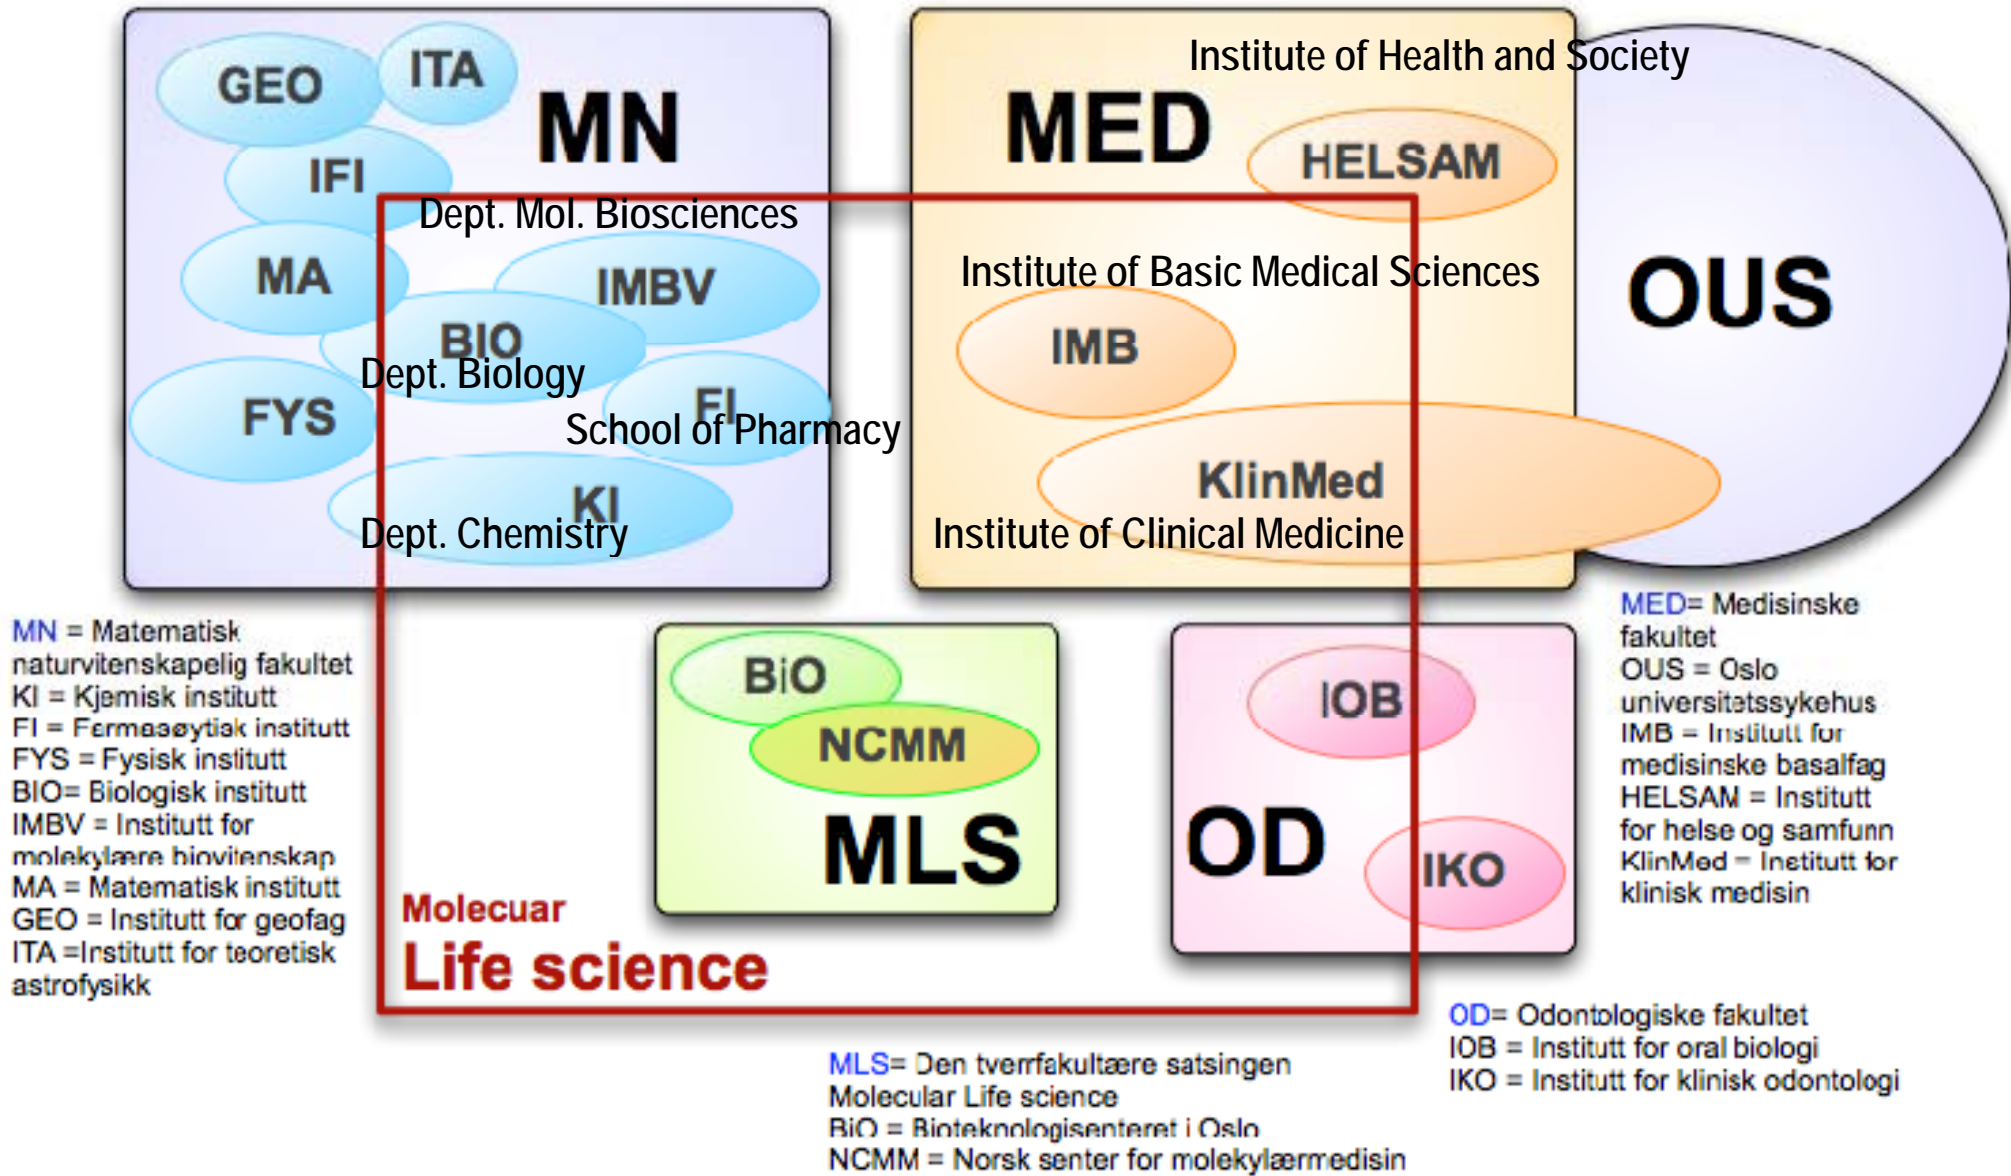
GEO
ITA
MN
IFI
Dept. Mol. Biosciences
MA
IMBV
BIO
Dept. Biology
FYS
FI
School of Pharmacy
KI
Dept. Chemistry

Institute of Health and Society
MED
HELSAM
Institute of Basic Medical Sciences
OUS
IMB
KlinMed
Institute of Clinical Medicine

MN = Matematisk naturvitenskapelig fakultet
KI = Kjemisk institutt
FI = Fermasøytisk institutt
FYS = Fysisk institutt
BIO= Biologisk institutt
IMBV = Institutt for molekylære biovitenskap
MA = Matematisk institutt
GEO = Institutt for geofag
ITA =Institutt for teoretisk astrofysikk

BiO
NCMM
MLS

IOB
OD
IKO

Molecuar
Life science

MED= Medisinske fakultet
OUS = Oslo universitetssykehus
IMB = Institutt for medisinske basalfag
HELSAM = Institutt for helse og samfunn
KlinMed = Institutt for klinisk medisin

OD= Odontologiske fakultet
IOB = Institutt for oral biologi
IKO = Institutt for klinisk odontologi

MLS= Den tverrfakultære satsingen Molecular Life science
BiO = Bioteknologisenteret i Oslo
NCMM = Norsk senter for molekylærmedisin